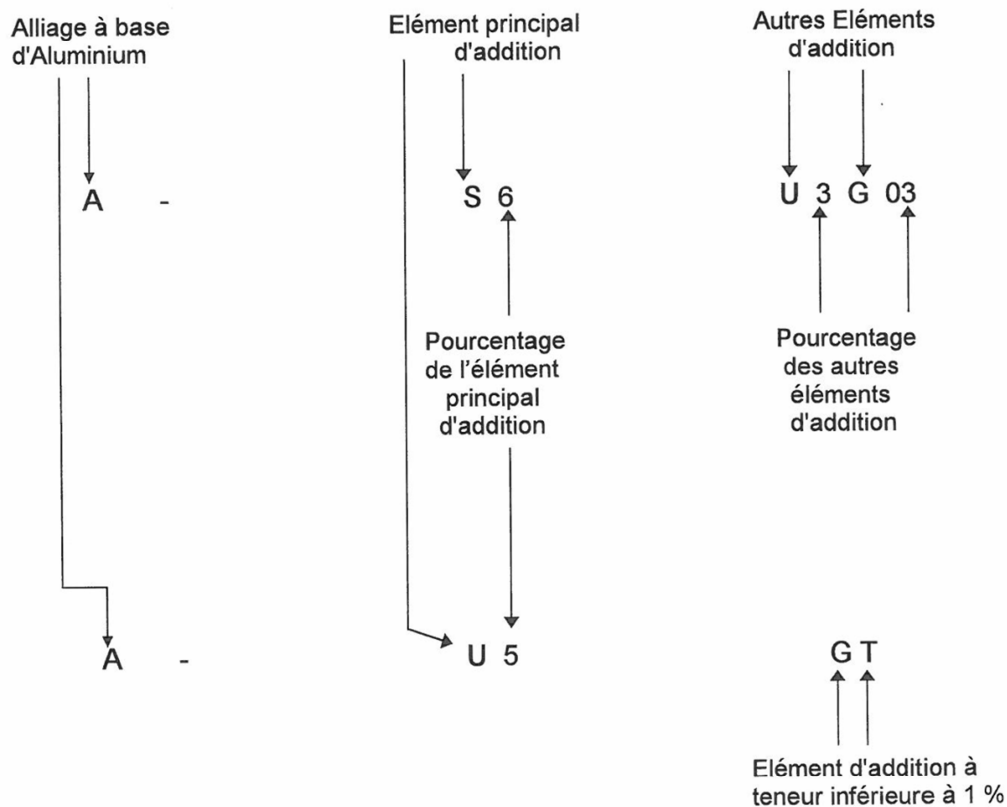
Alliage à base d'Aluminium

Elément principal d'addition

Autres Eléments d'addition

A -

S 6

U 3 G 03

Pourcentage de l'élément principal d'addition

Pourcentage des autres éléments d'addition

A -

U 5

G T

Elément d'addition à teneur inférieure à 1 %